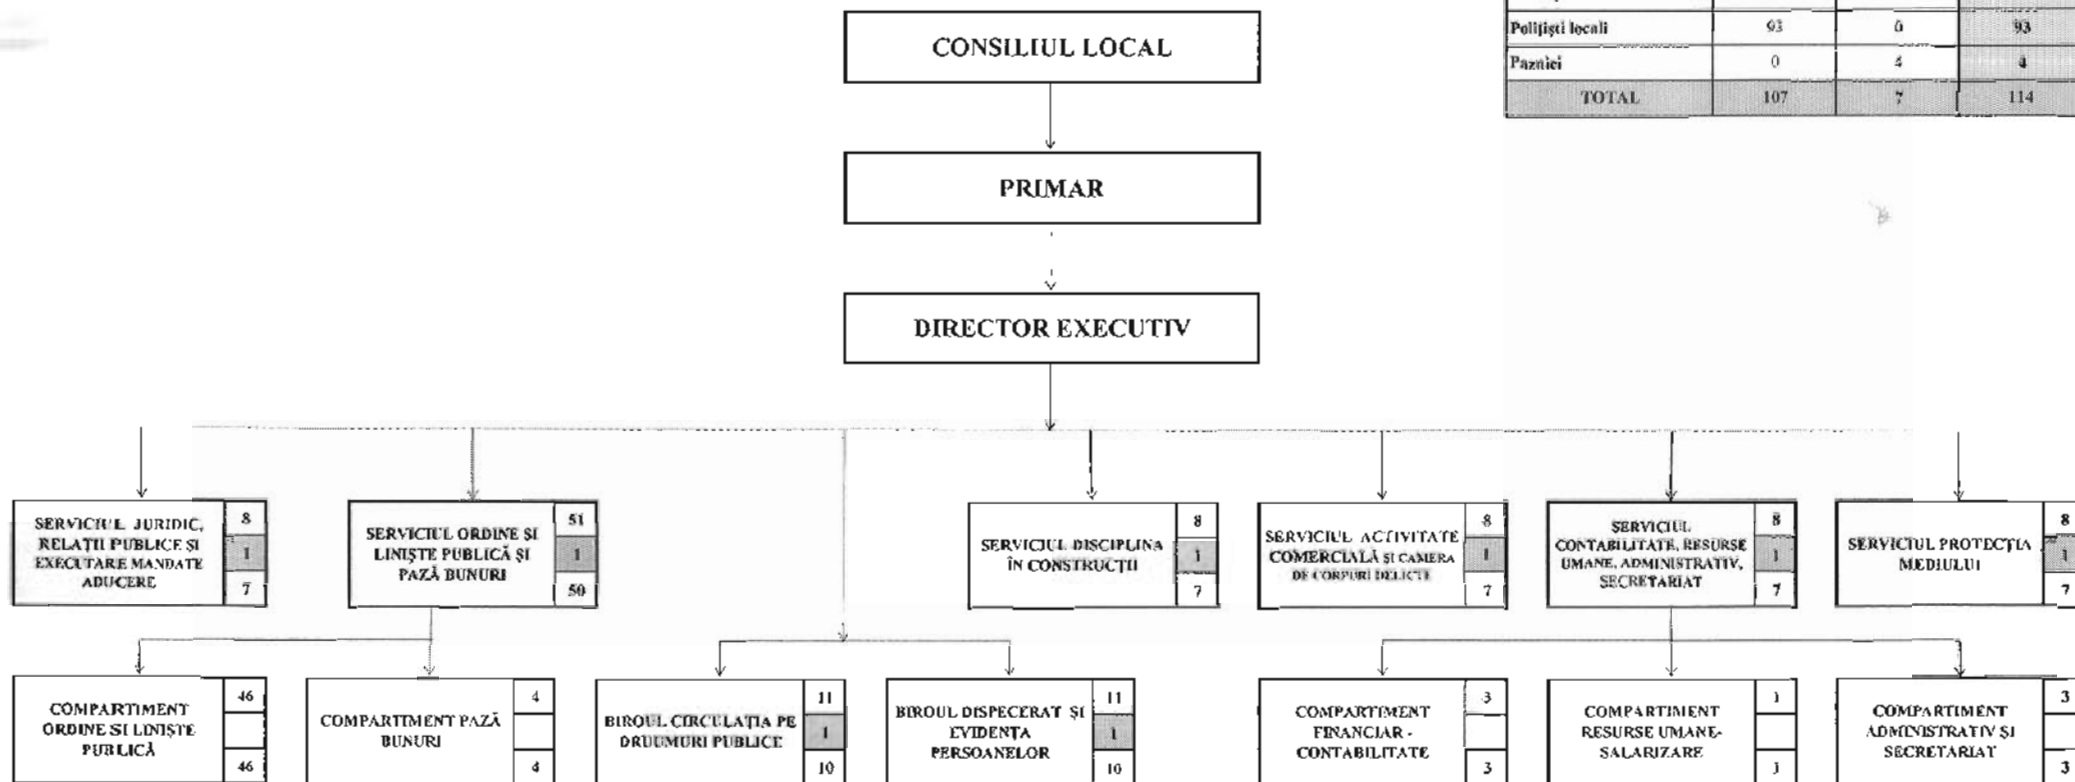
| | | | |
|---|---|---|---|
| Polițiști locali | 93 | 0 | 93 |
| Paznici | 0 | 4 | 4 |
| TOTAL | 107 | 7 | 114 |

CONSILIUL LOCAL

PRIMAR

DIRECTOR EXECUTIV

SERVICIUL JURIDIC, RELAȚII PUBLICE ȘI EXECUTARE MANDATE ADUCERE
8
1
7

SERVICIUL ORDINE ȘI LINIȘTE PUBLICĂ ȘI PAZĂ BUNURI
51
1
50

SERVICIUL DISCIPLINA ÎN CONSTRUCȚII
8
1
7

SERVICIUL ACTIVITATE COMERCIALĂ ȘI CAMERA DE CORPURI DELICTE
8
1
7

SERVICIUL CONTABILITATE, RESURSE UMANE, ADMINISTRATIV, SECRETARIAT
8
1
7

SERVICIUL PROTECȚIA MEDIULUI
8
1
7

COMPARTIMENT ORDINE ȘI LINIȘTE PUBLICĂ
46
46

COMPARTIMENT PAZĂ BUNURI
4
4

BIROUL CIRCULAȚIA PE DRUMURI PUBLICE
11
1
10

BIROUL DISPECERAT ȘI EVIDENȚA PERSOANELOR
11
1
10

COMPARTIMENT FINANCIAR - CONTABILITATE
3
3

COMPARTIMENT RESURSE UMANE-SALARIZARE
1
1

COMPARTIMENT ADMINISTRATIV ȘI SECRETARIAT
3
3